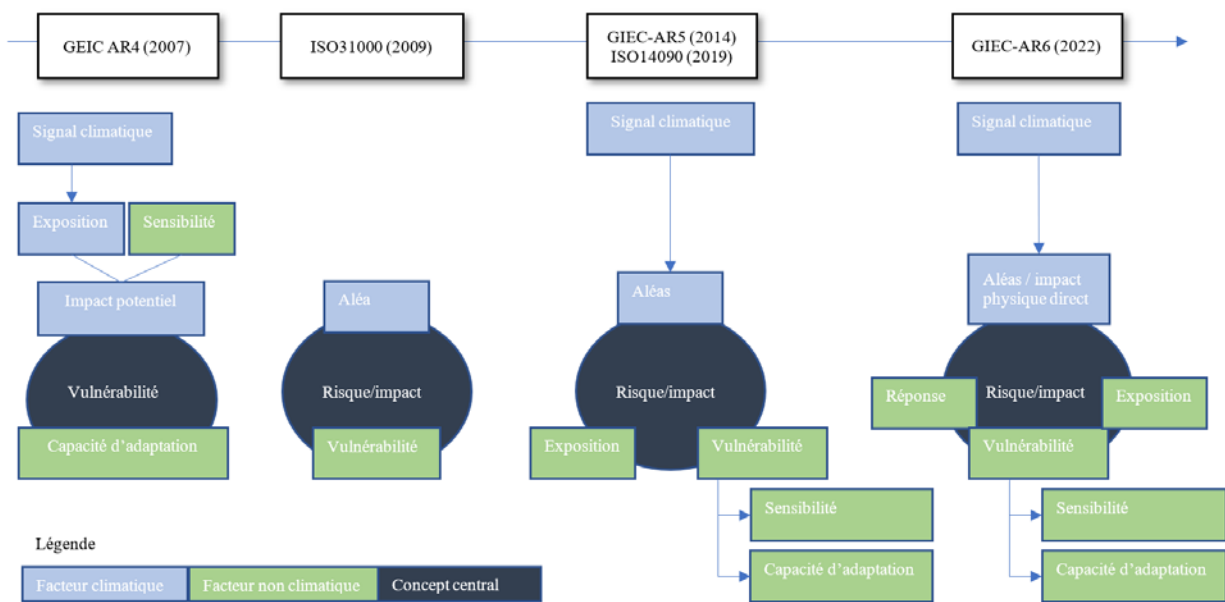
GEIC AR4 (2007)

ISO31000 (2009)

GIEC-AR5 (2014)
ISO14090 (2019)

GIEC-AR6 (2022)

Signal climatique

Exposition

Sensibilité

Impact potentiel

Vulnérabilité

Capacité d'adaptation

Aléa

Risque/impact

Vulnérabilité

Signal climatique

Aléas

Risque/impact

Exposition

Vulnérabilité

Sensibilité

Capacité d'adaptation

Signal climatique

Aléas / impact physique direct

Réponse

Risque/impact

Exposition

Vulnérabilité

Sensibilité

Capacité d'adaptation

Légende

Facteur climatique

Facteur non climatique

Concept central